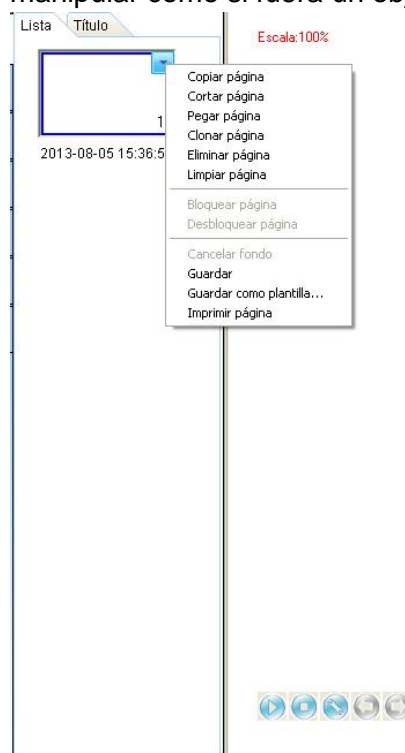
manipular como si fuera un obj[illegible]

Lista Título

Escala:100%

1

2013-08-05 15:36:5

Copiar página
Cortar página
Pegar página
Clonar página
Eliminar página
Limpiar página

Bloquear página
Desbloquear página

Cancelar fondo
Guardar
Guardar como plantilla...
Imprimir página